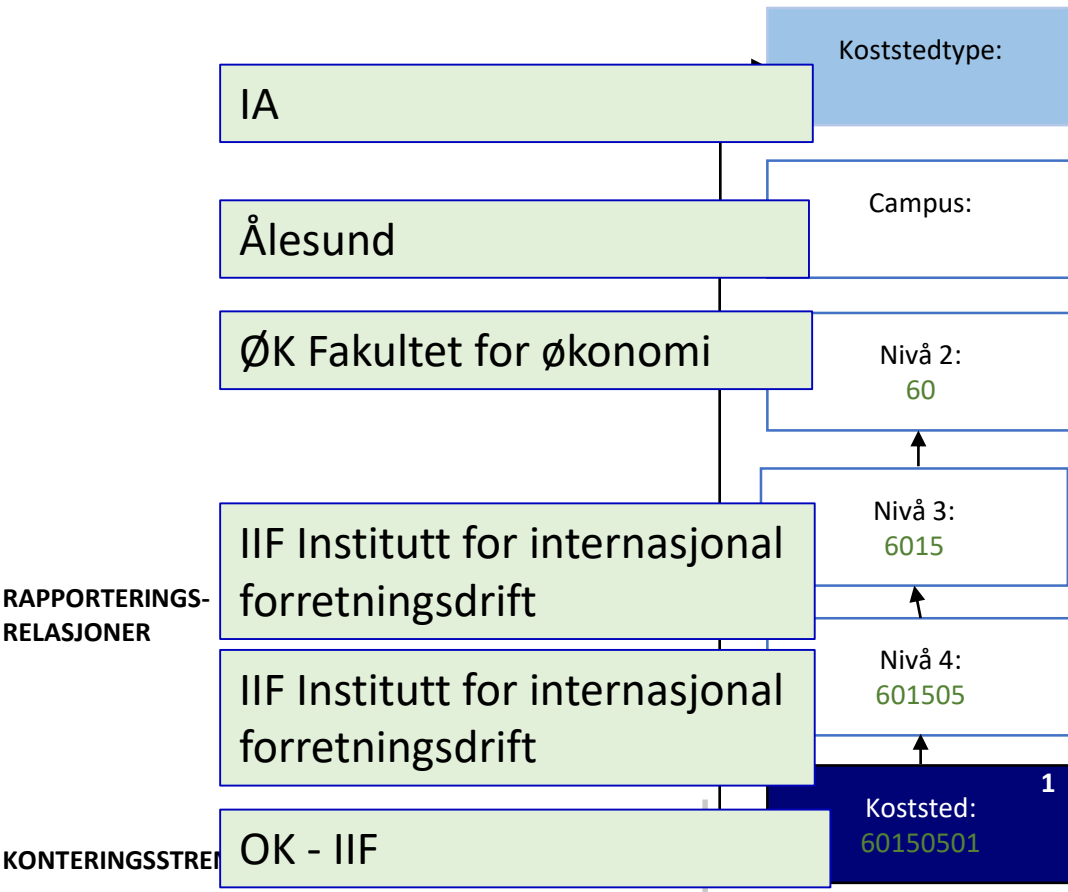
Koststedtype:

IA

Campus:

Ålesund

ØK Fakultet for økonomi

Nivå 2:
60

Nivå 3:
6015

IIF Institutt for internasjonal forretningsdrift

RAPPORTERINGS-RELASJONER

Nivå 4:
601505

IIF Institutt for internasjonal forretningsdrift

1

Koststed:
60150501

KONTERINGSSTRE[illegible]

OK - IIF